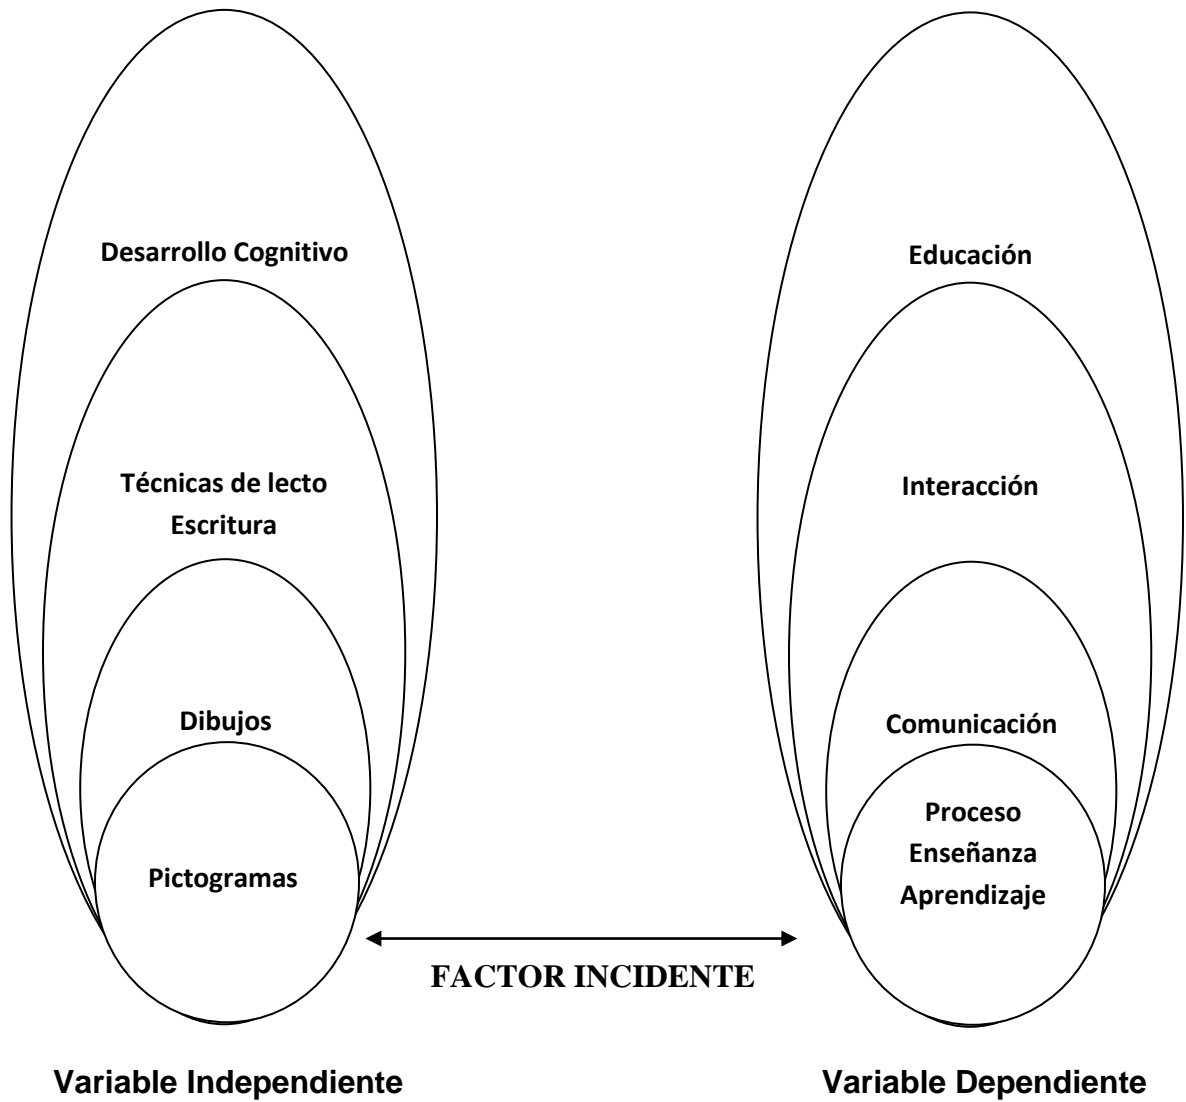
Desarrollo Cognitivo

Técnicas de lecto Escritura

Dibujos

Pictogramas

Educación

Interacción

Comunicación

Proceso Enseñanza Aprendizaje

FACTOR INCIDENTE

Variable Independiente

Variable Dependiente